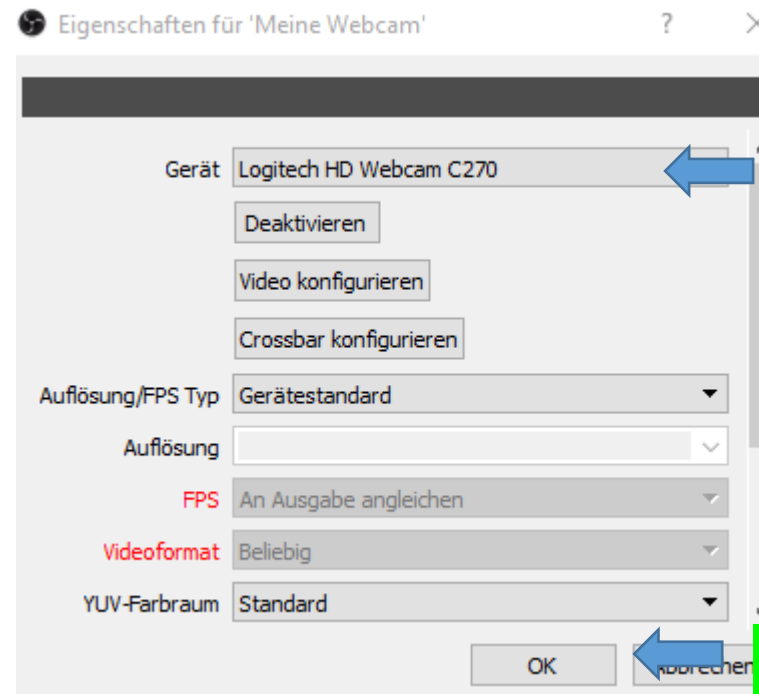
Eigenschaften für 'Meine Webcam'

?

Gerät Logitech HD Webcam C270

Deaktivieren

Video konfigurieren

Crossbar konfigurieren

Auflösung/FPS Typ Gerätestandard

Auflösung

FPS An Ausgabe angleichen

Videoformat Beliebig

YUV-Farbraum Standard

OK

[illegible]bbrechen